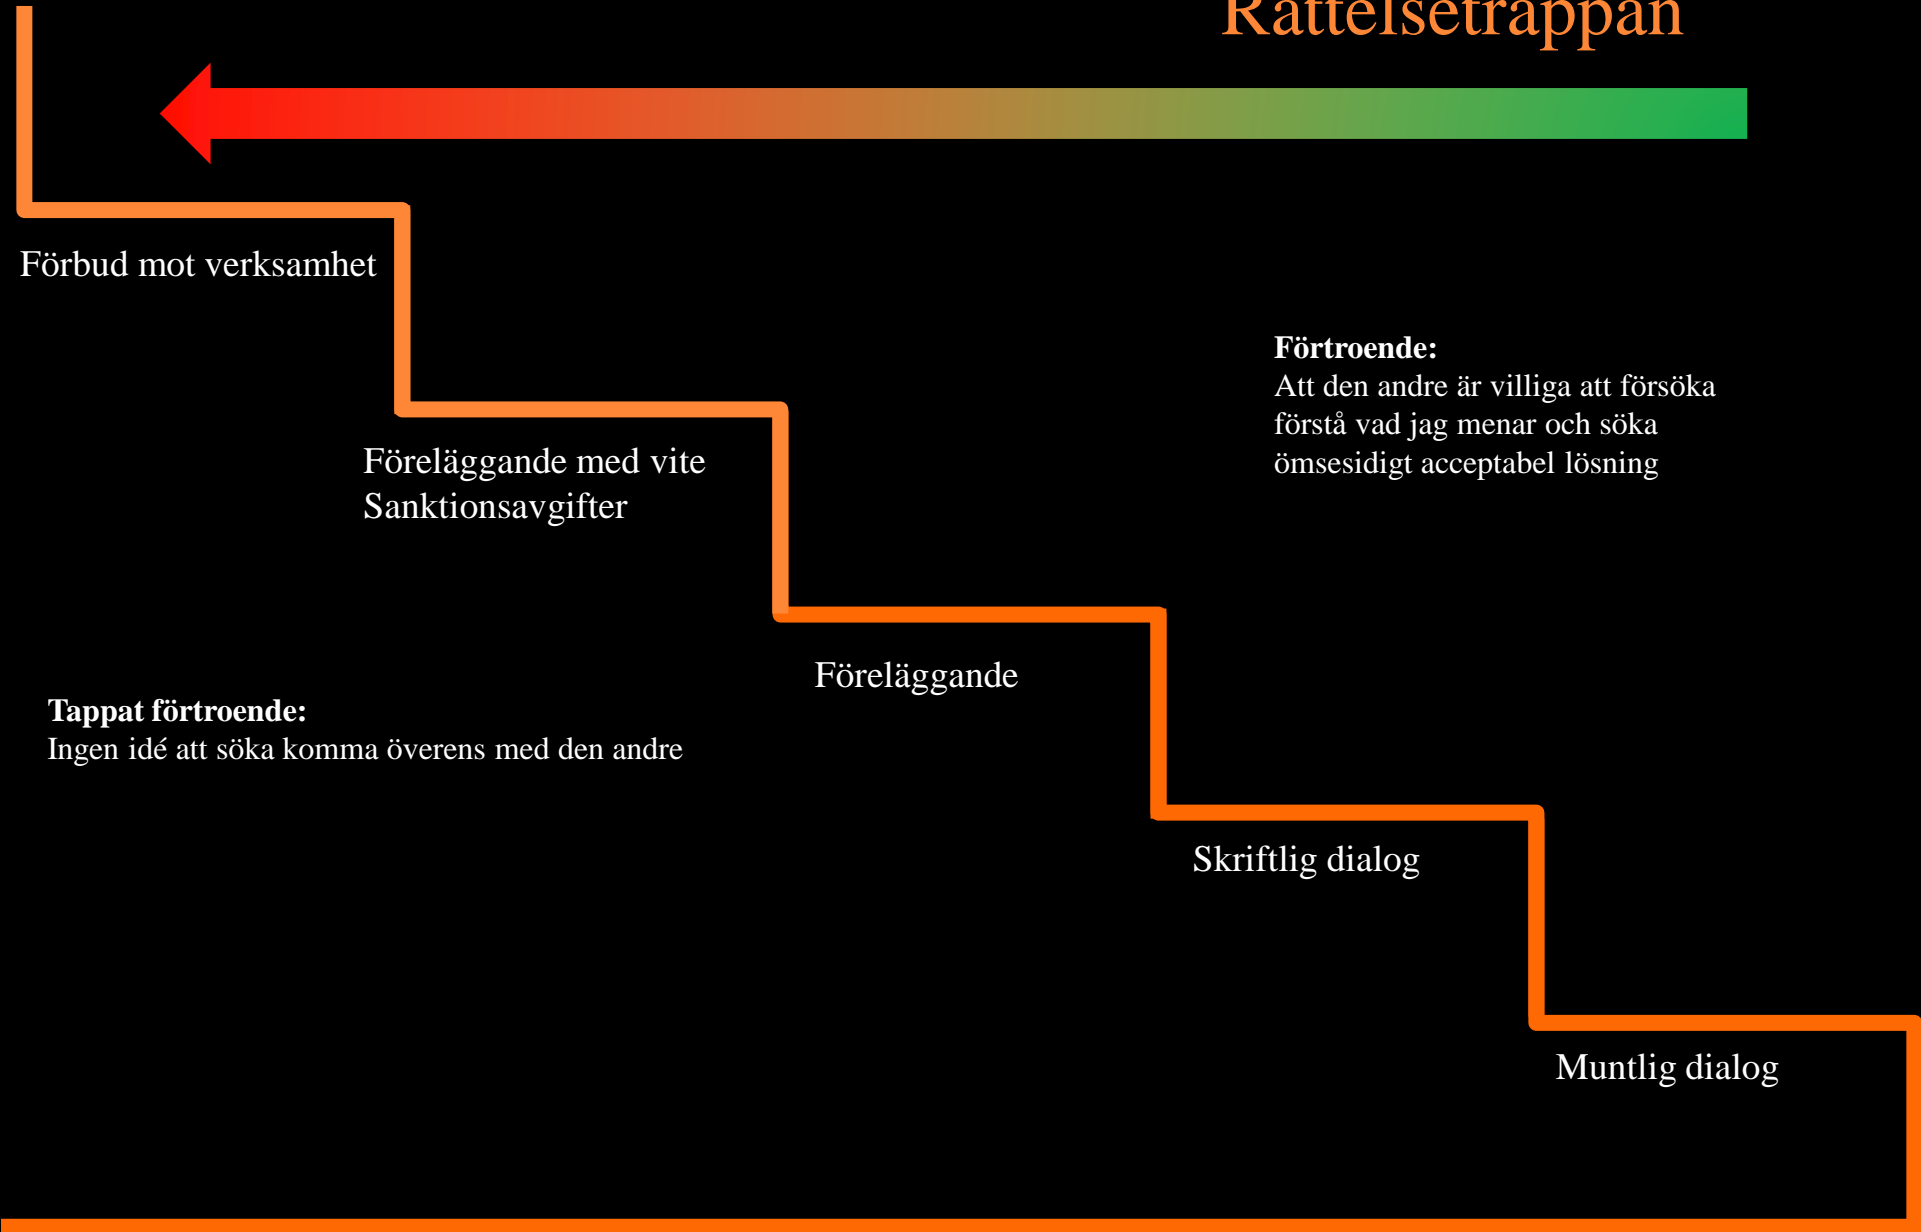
Rättelsetrappan

Förbud mot verksamhet

Förtroende:
Att den andre är villiga att försöka förstå vad jag menar och söka ömsesidigt acceptabel lösning

Föreläggande med vite
Sanktionsavgifter

Föreläggande

Tappat förtroende:
Ingen idé att söka komma överens med den andre

Skriftlig dialog

Muntlig dialog